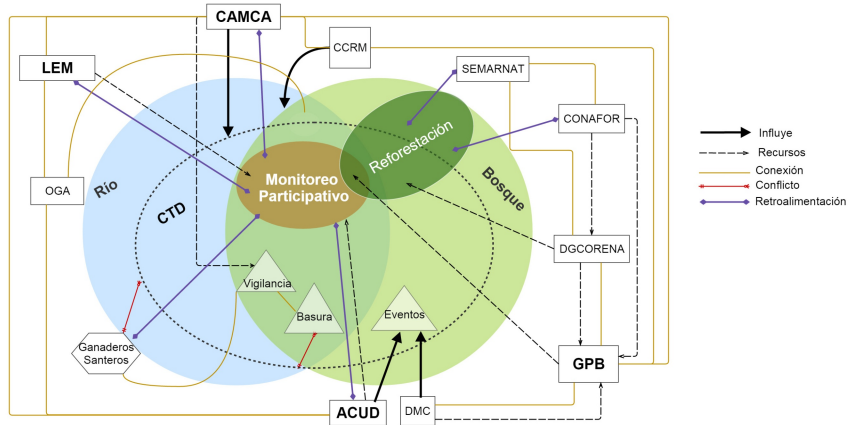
CAMCA

CCRM

LEM

SEMARNAT

CONAFOR

Reforestación

OGA

Río

CTD

Monitoreo Participativo

Bosque

DGCORENA

Vigilancia

Basura

Eventos

Ganaderos Santeros

GPB

ACUD

DMC

Influye
Recursos
Conexión
Conflicto
Retroalimentación